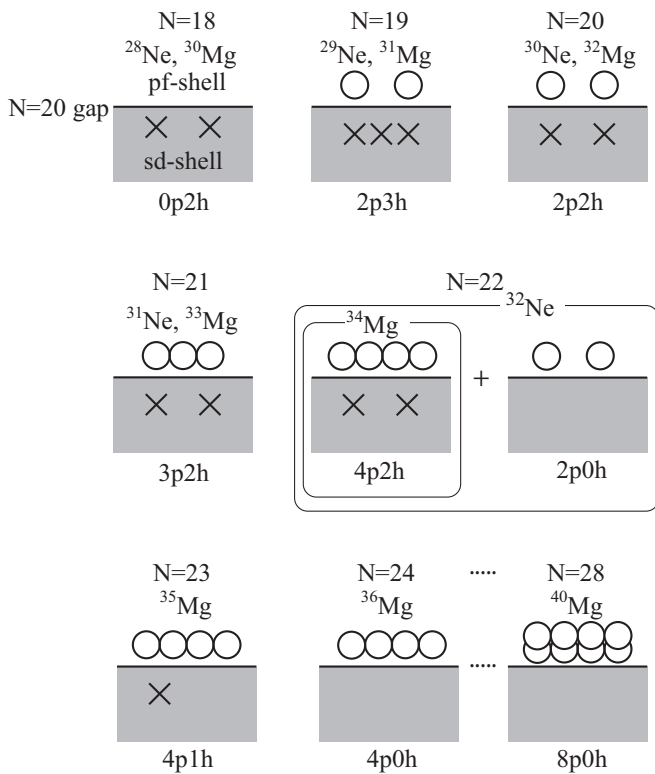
N=18
$^{28}$Ne, $^{30}$Mg
pf-shell
N=20 gap
sd-shell
0p2h

N=19
$^{29}$Ne, $^{31}$Mg
2p3h

N=20
$^{30}$Ne, $^{32}$Mg
2p2h

N=21
$^{31}$Ne, $^{33}$Mg
3p2h

N=22
$^{34}$Mg
4p2h
+
$^{32}$Ne
2p0h

N=23
$^{35}$Mg
4p1h

N=24
$^{36}$Mg
4p0h

.....

N=28
$^{40}$Mg
8p0h